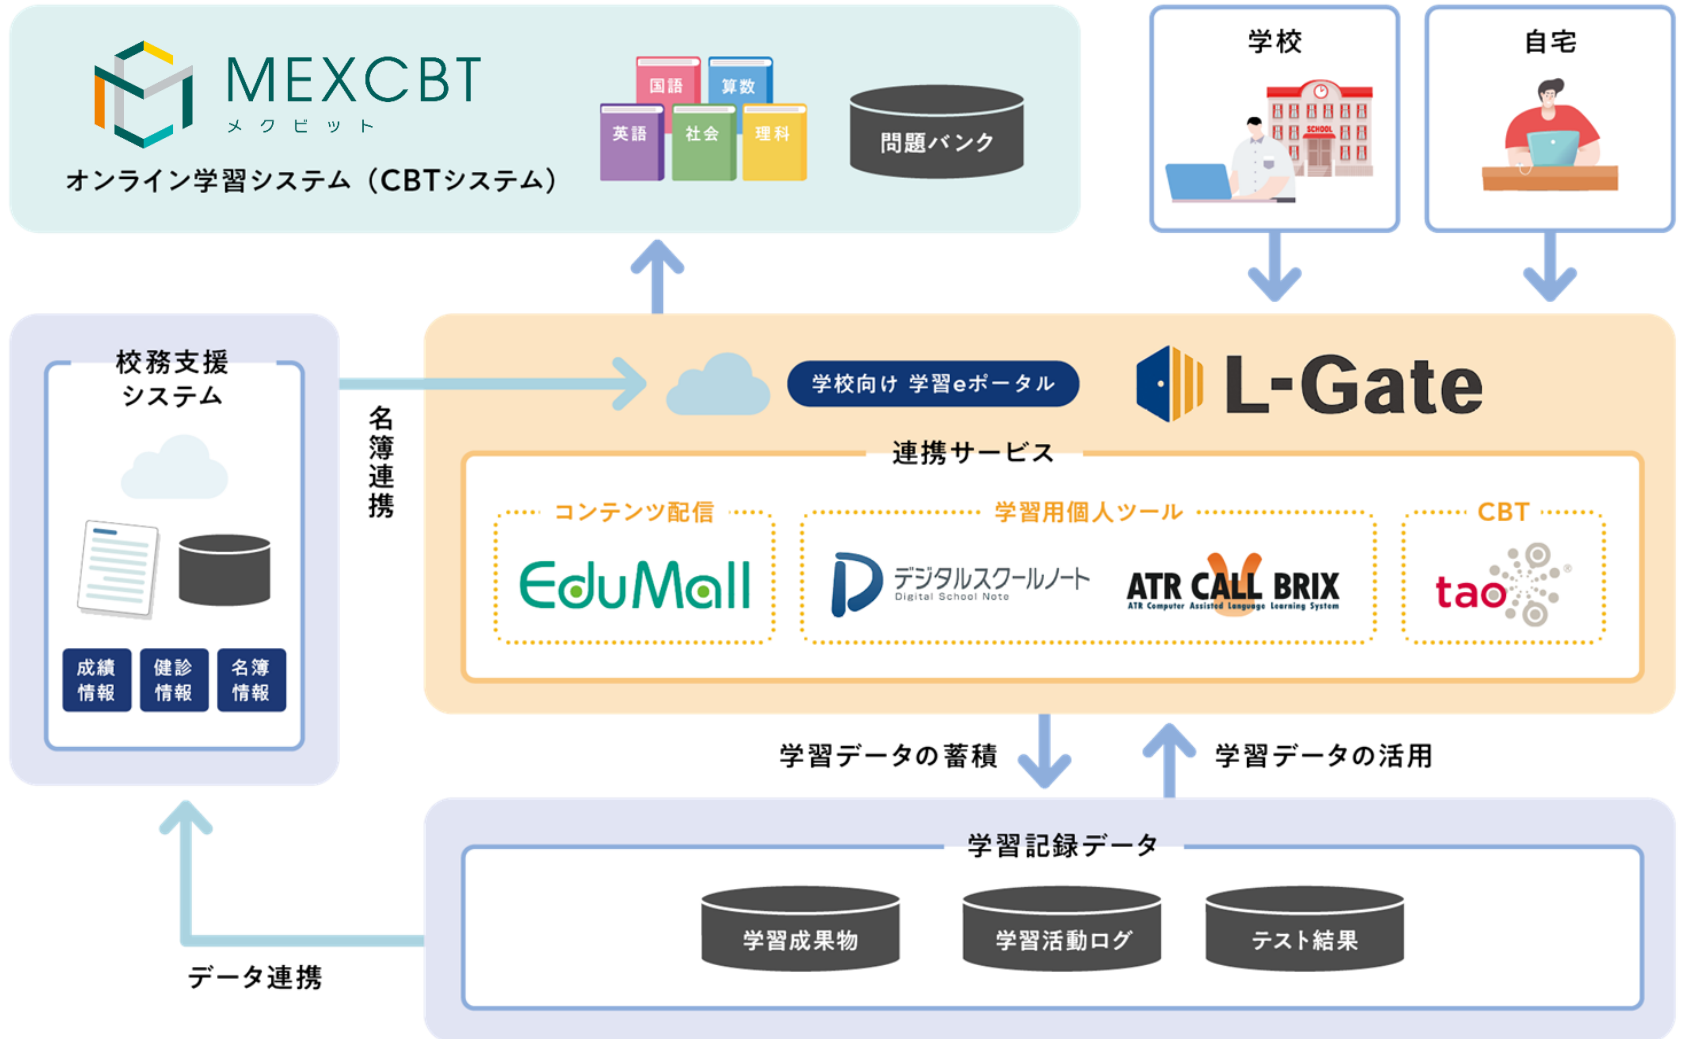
MEXCBT
メクビット
オンライン学習システム（CBTシステム）

国語
算数
英語
社会
理科

問題バンク

学校

SCHOOL

自宅

校務支援
システム

成績
情報
健診
情報
名簿
情報

名簿連携

学校向け 学習eポータル

L-Gate

連携サービス

コンテンツ配信
EduMall

学習用個人ツール
デジタルスクールノート
Digital School Note
ATR CALL BRIX
ATR Computer Assisted Language Learning System

CBT
tao

学習データの蓄積
学習データの活用

学習記録データ
学習成果物
学習活動ログ
テスト結果

データ連携